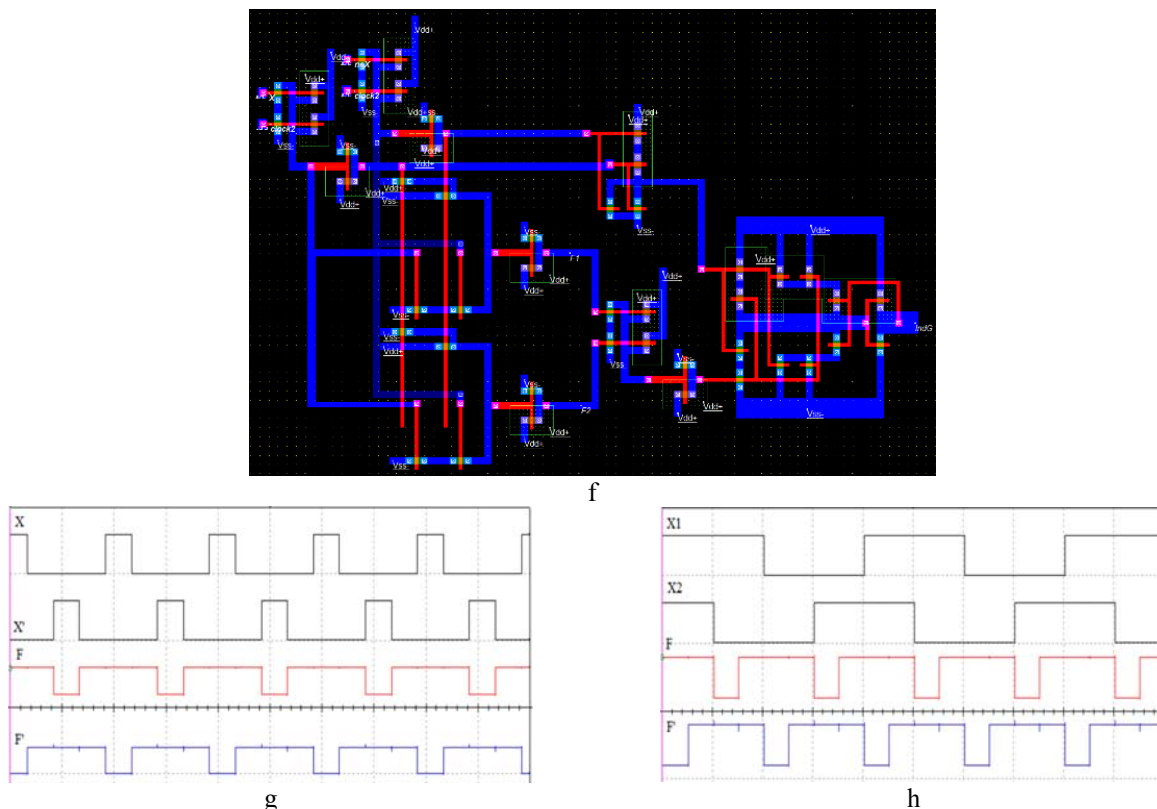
Vdd+
Vdd+
nsX
Vdd+
clock2
clock2
Vss-
Vdd+
Vss-
Vdd+
Vss-
Vdd+
Vdd+
Vss-
Vdd+
Vss-
Vdd+
Vss-
Vss-
F1
Vdd+
Vdd+
Vdd+
Vdd+
Vdd+
IndG
Vss-
Vdd+
Vss
Vss-
Vdd+
Vss-
F2
Vdd+
Vdd+
Vdd+
Vss-
Vss-

f

X
X'
F
F'

g

X1
X2
F
F'

h